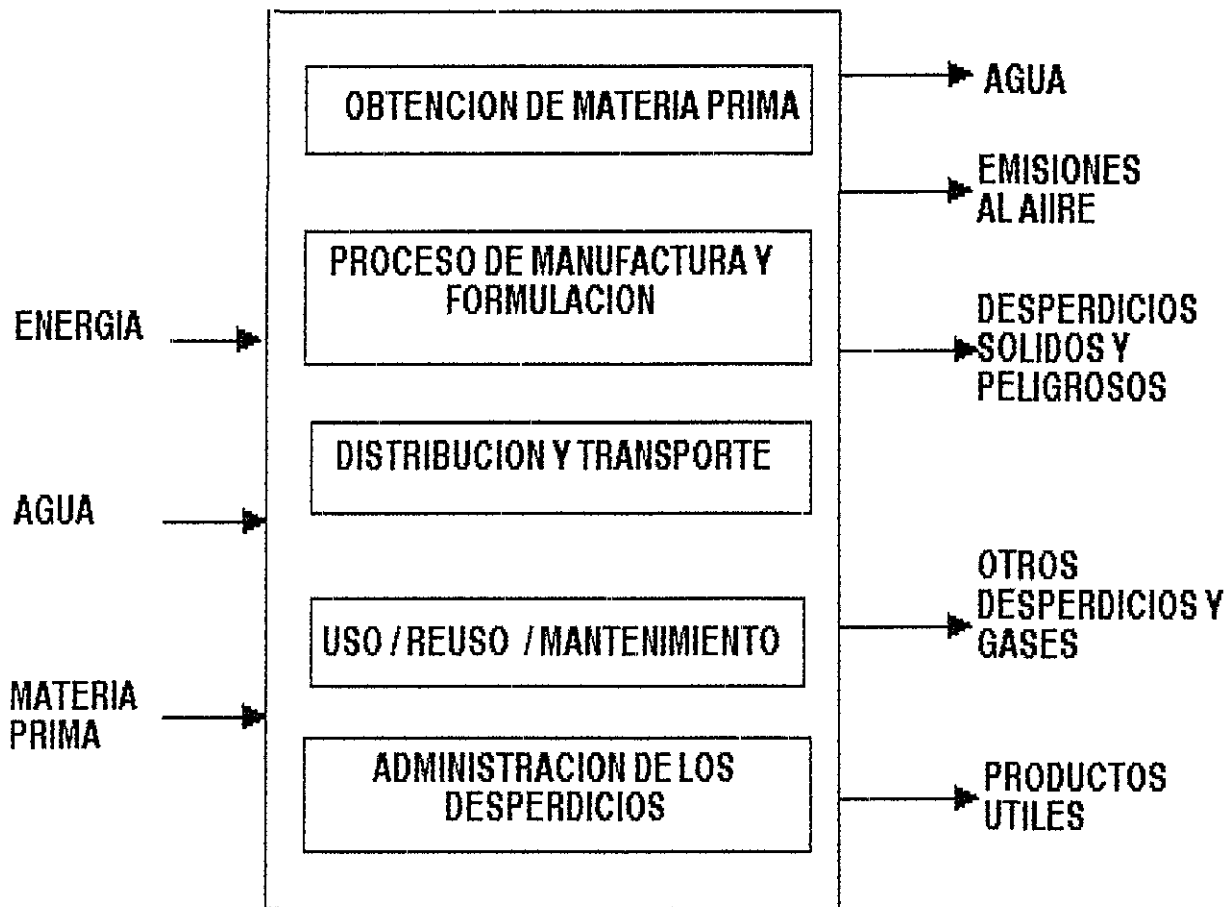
ENERGIA

AGUA

MATERIA PRIMA

OBTENCION DE MATERIA PRIMA

PROCESO DE MANUFACTURA Y FORMULACION

DISTRIBUCION Y TRANSPORTE

USO / REUSO / MANTENIMIENTO

ADMINISTRACION DE LOS DESPERDICIOS

AGUA

EMISIONES AL AIIRE

DESPERDICIOS SOLIDOS Y PELIGROSOS

OTROS DESPERDICIOS Y GASES

PRODUCTOS UTILES